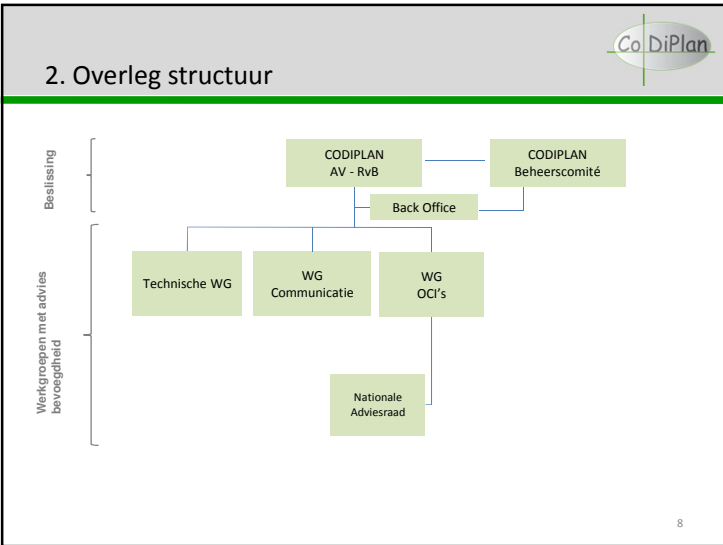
Co DiPlan

2. Overleg structuur

Beslissing

CODIPLAN
AV - RvB

CODIPLAN
Beheerscomité

Back Office

Werkgroepen met advies bevoegdheid

Technische WG

WG
Communicatie

WG
OCI's

Nationale
Adviesraad

8